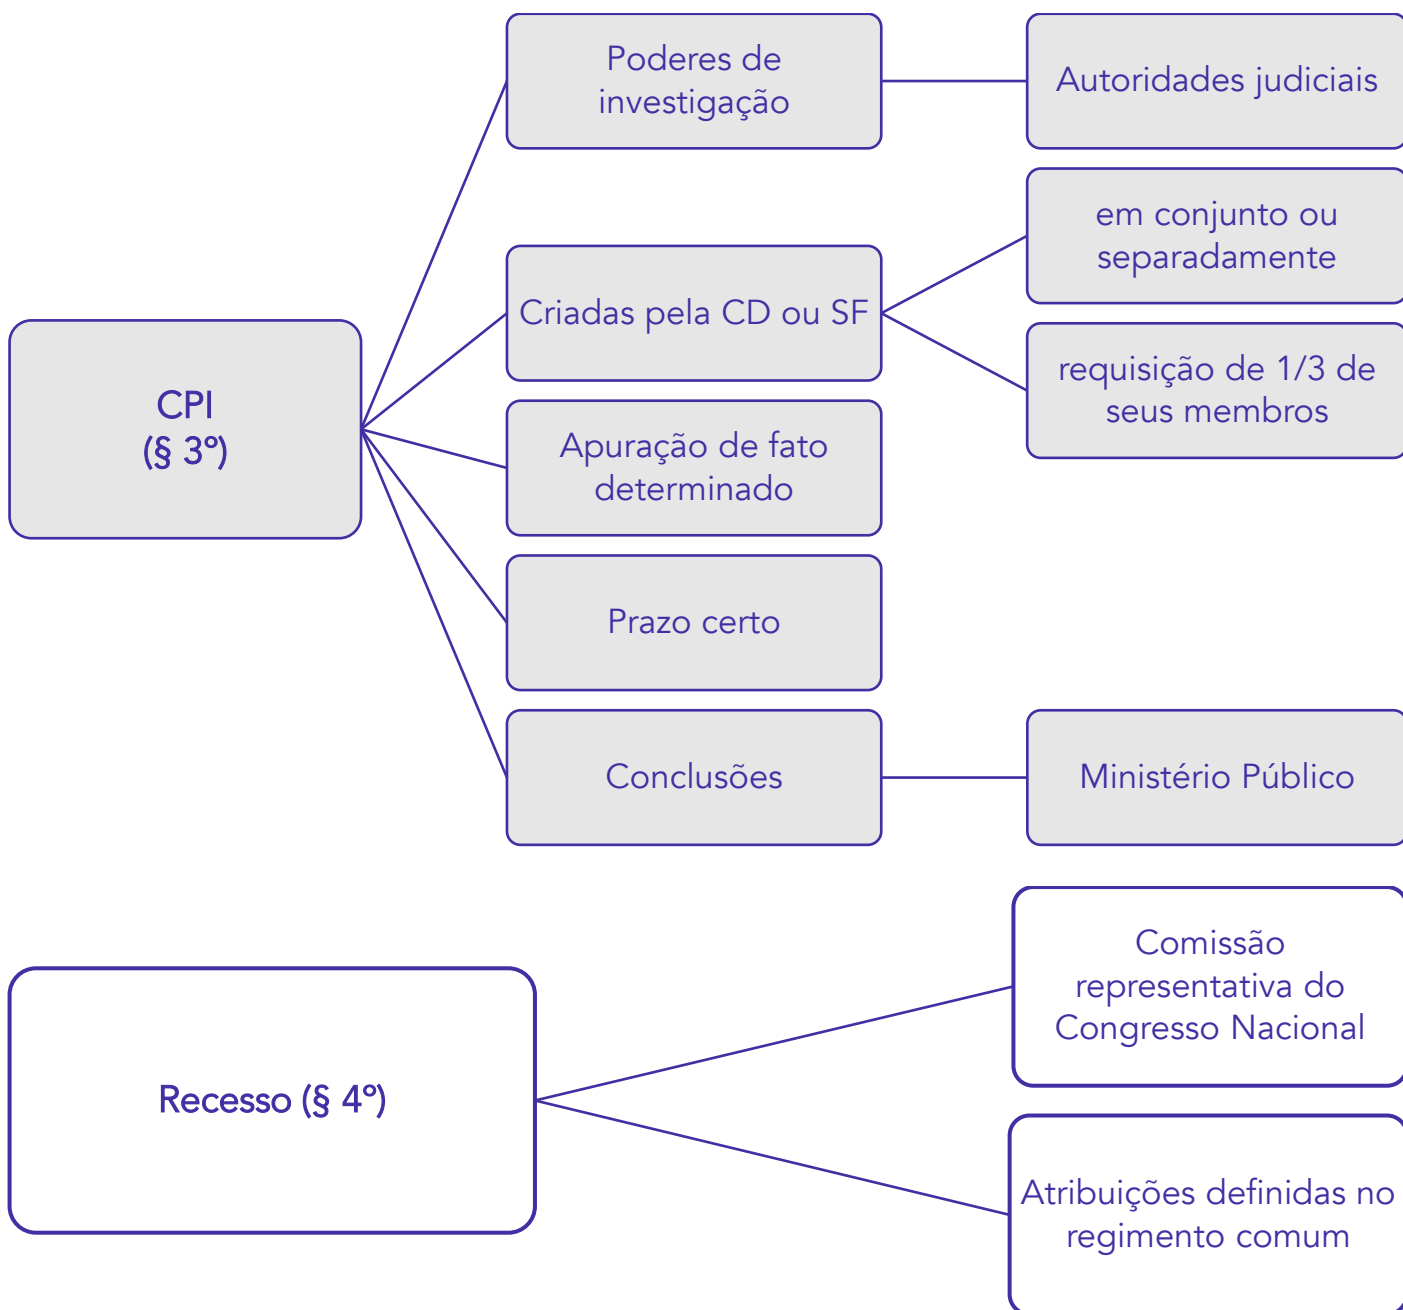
CPI
(§ 3º)

Poderes de investigação

Autoridades judiciais

Criadas pela CD ou SF

em conjunto ou separadamente

requisição de 1/3 de seus membros

Apuração de fato determinado

Prazo certo

Conclusões

Ministério Público

Recesso (§ 4º)

Comissão representativa do Congresso Nacional

Atribuições definidas no regimento comum